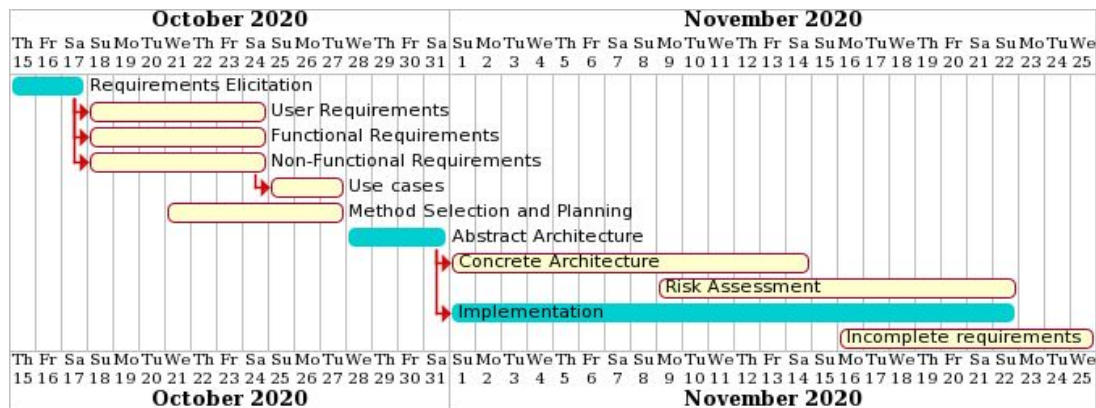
October 2020 November 2020

| Th | Fr | Sa | Su | Mo | Tu | We | Th | Fr | Sa | Su | Mo | Tu | We | Th | Fr | Sa | Su | Mo | Tu | We | Th | Fr | Sa | Su | Mo | Tu | We | Th | Fr | Sa | Su | Mo | Tu | We | Th | Fr | Sa | Su | Mo | Tu | We |
|---|---|---|---|---|---|---|---|---|---|---|---|---|---|---|---|---|---|---|---|---|---|---|---|---|---|---|---|---|---|---|---|---|---|---|---|---|---|---|---|---|---|
| 15 | 16 | 17 | 18 | 19 | 20 | 21 | 22 | 23 | 24 | 25 | 26 | 27 | 28 | 29 | 30 | 31 | 1 | 2 | 3 | 4 | 5 | 6 | 7 | 8 | 9 | 10 | 11 | 12 | 13 | 14 | 15 | 16 | 17 | 18 | 19 | 20 | 21 | 22 | 23 | 24 | 25 |

Requirements Elicitation
User Requirements
Functional Requirements
Non-Functional Requirements
Use cases
Method Selection and Planning
Abstract Architecture
Concrete Architecture
Risk Assessment
Implementation
Incomplete requirements

| Th | Fr | Sa | Su | Mo | Tu | We | Th | Fr | Sa | Su | Mo | Tu | We | Th | Fr | Sa | Su | Mo | Tu | We | Th | Fr | Sa | Su | Mo | Tu | We | Th | Fr | Sa | Su | Mo | Tu | We | Th | Fr | Sa | Su | Mo | Tu | We |
|---|---|---|---|---|---|---|---|---|---|---|---|---|---|---|---|---|---|---|---|---|---|---|---|---|---|---|---|---|---|---|---|---|---|---|---|---|---|---|---|---|---|
| 15 | 16 | 17 | 18 | 19 | 20 | 21 | 22 | 23 | 24 | 25 | 26 | 27 | 28 | 29 | 30 | 31 | 1 | 2 | 3 | 4 | 5 | 6 | 7 | 8 | 9 | 10 | 11 | 12 | 13 | 14 | 15 | 16 | 17 | 18 | 19 | 20 | 21 | 22 | 23 | 24 | 25 |

October 2020 November 2020